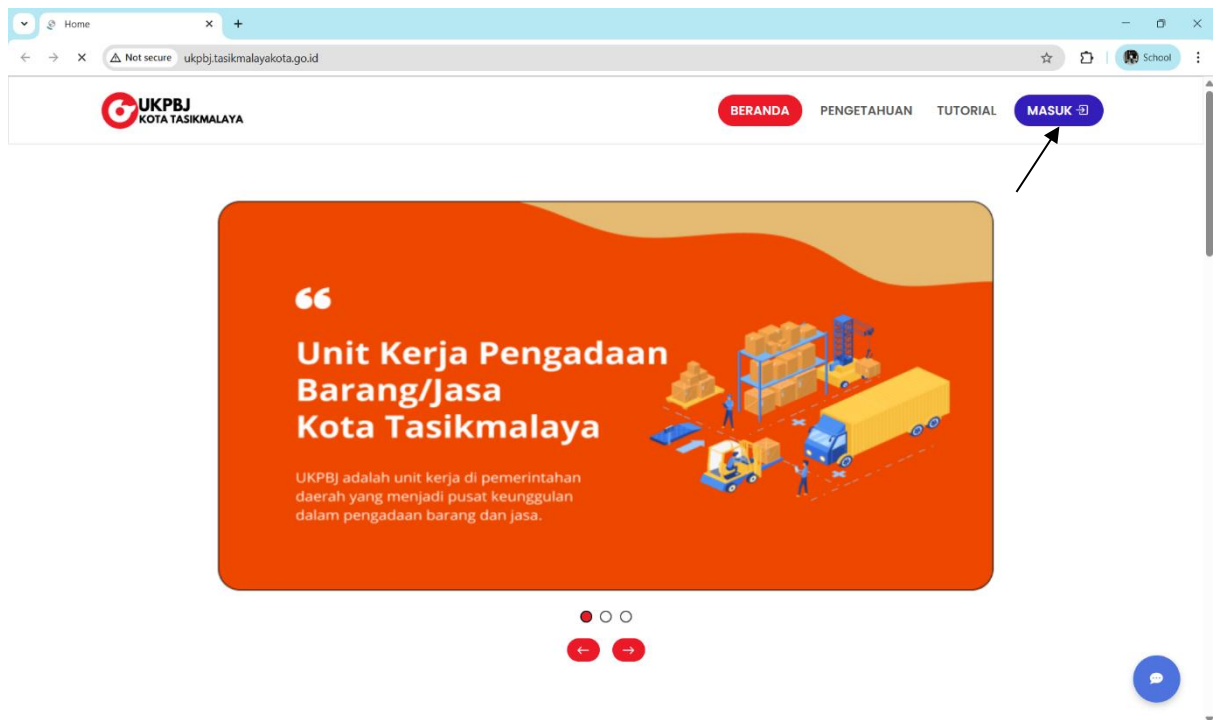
Home

Not secure ukpbj.tasikmalayakota.go.id

School

UKPBJ
KOTA TASIKMALAYA

BERANDA PENGETAHUAN TUTORIAL MASUK

“

Unit Kerja Pengadaan Barang/Jasa Kota Tasikmalaya

UKPBJ adalah unit kerja di pemerintahan daerah yang menjadi pusat keunggulan dalam pengadaan barang dan jasa.